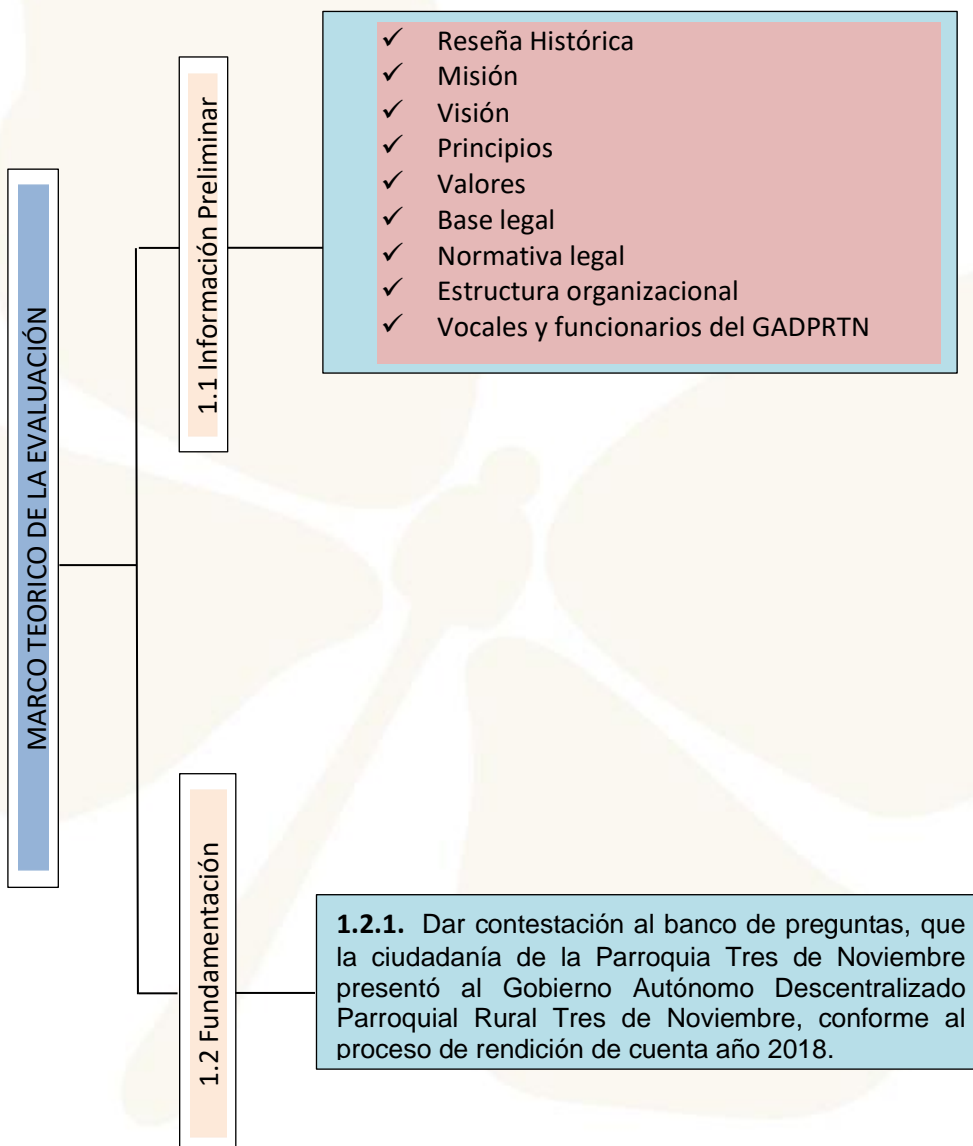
MARCO TEORICO DE LA EVALUACIÓN

1.1 Información Preliminar

✓ Reseña Histórica
✓ Misión
✓ Visión
✓ Principios
✓ Valores
✓ Base legal
✓ Normativa legal
✓ Estructura organizacional
✓ Vocales y funcionarios del GADPRTN

1.2 Fundamentación

**1.2.1.** Dar contestación al banco de preguntas, que la ciudadanía de la Parroquia Tres de Noviembre presentó al Gobierno Autónomo Descentralizado Parroquial Rural Tres de Noviembre, conforme al proceso de rendición de cuenta año 2018.